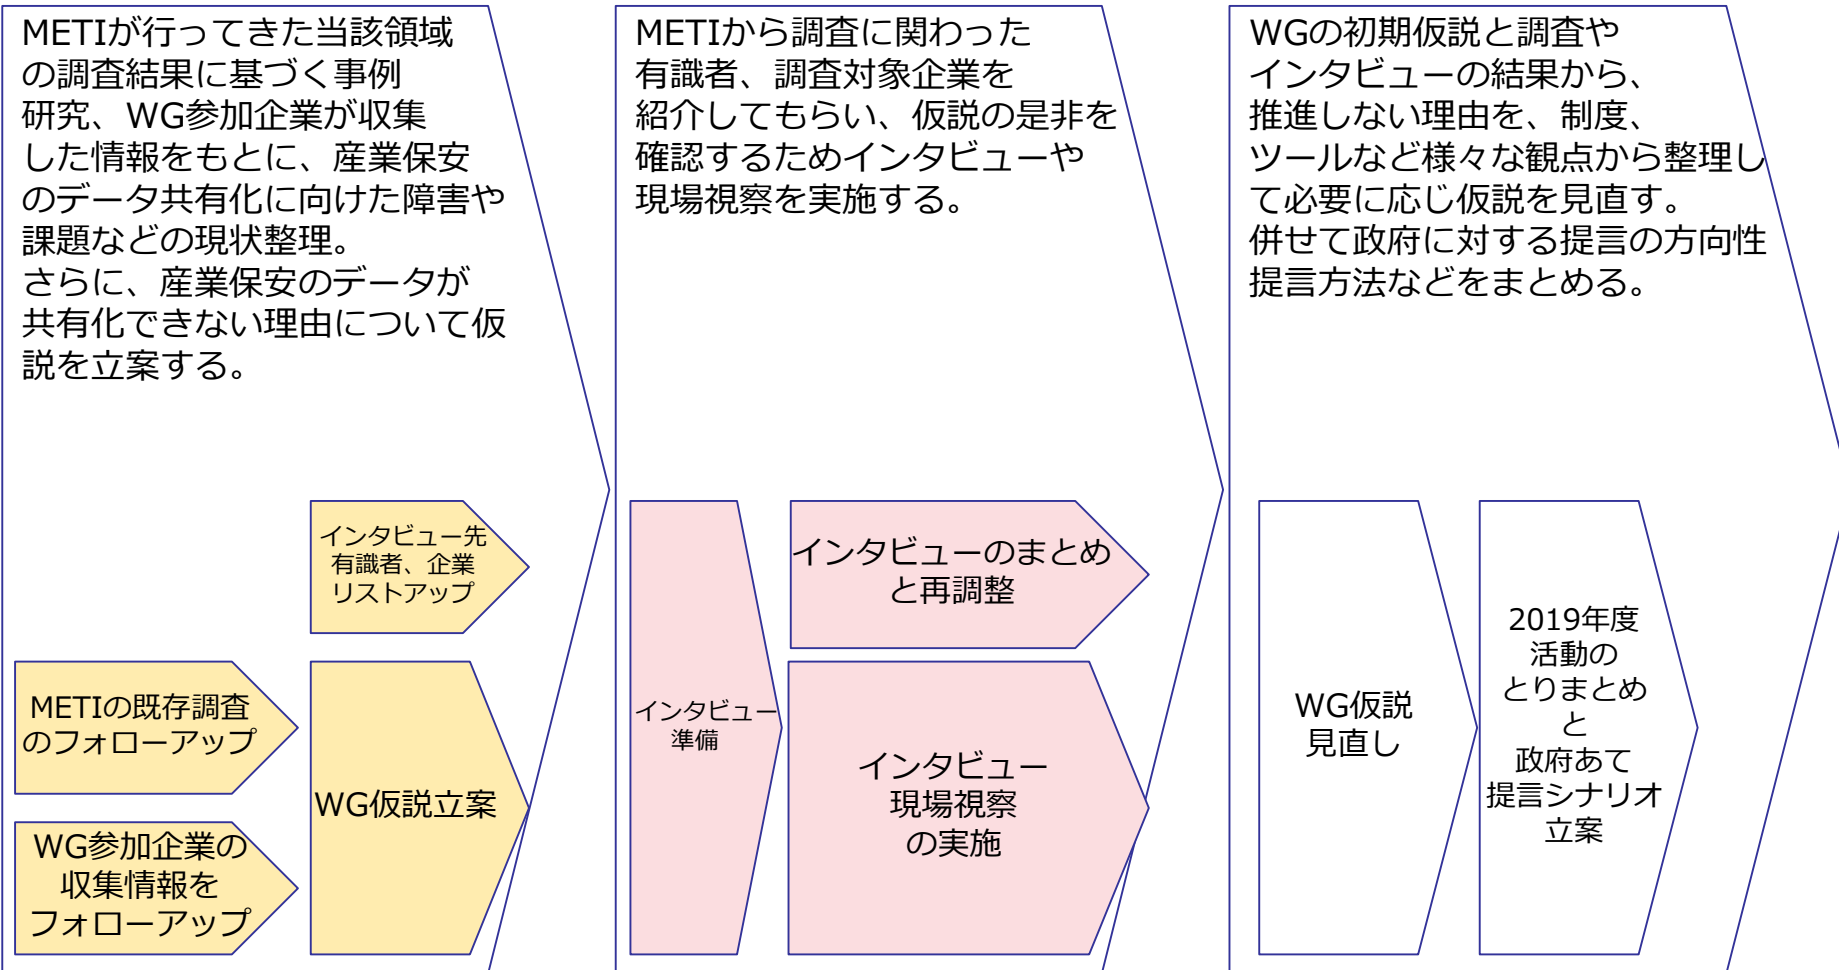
METIが行ってきた当該領域の調査結果に基づく事例研究、WG参加企業が収集した情報をもとに、産業保安のデータ共有化に向けた障害や課題などの現状整理。
さらに、産業保安のデータが共有化できない理由について仮説を立案する。

インタビュー先
有識者、企業
リストアップ

METIの既存調査のフォローアップ

WG参加企業の収集情報をフォローアップ

WG仮説立案

METIから調査に関わった有識者、調査対象企業を紹介してもらい、仮説の是非を確認するためインタビューや現場視察を実施する。

インタビュー準備

インタビューのまとめと再調整

インタビュー
現場視察
の実施

WGの初期仮説と調査やインタビューの結果から、推進しない理由を、制度、ツールなど様々な観点から整理して必要に応じ仮説を見直す。
併せて政府に対する提言の方向性提言方法などをまとめる。

WG仮説
見直し

2019年度
活動の
とりまとめ
と
政府あて
提言シナリオ
立案